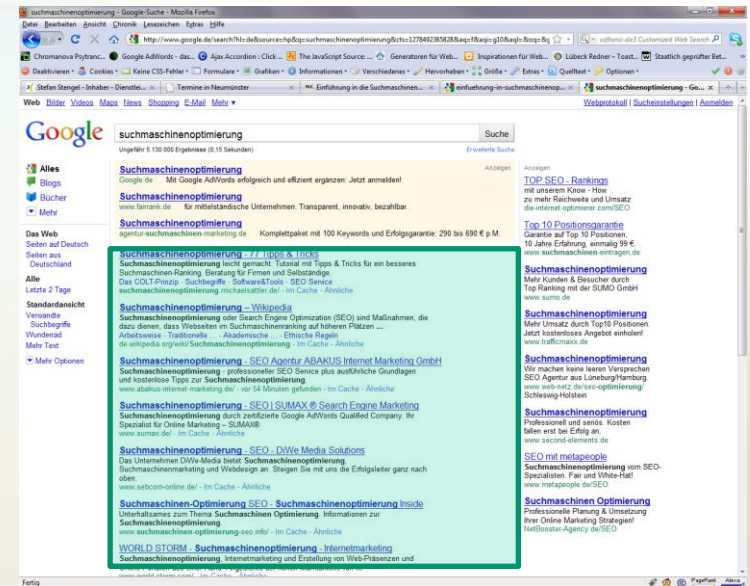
suchmaschinenoptimierung - Google-Suche - Mozilla Firefox
Datei Bearbeiten Ansicht Chronik Lesezeichen Extras Hilfe
http://www.google.de/search?hl=de&source=hp&q=suchmaschinenoptimierung&cts=1278492365828&aq=f&aqi=g10&aql=&oq=&g
softonic-de3 Customized Web Search
Chromanova Psytranc... Google AdWords - das... Ajax Accordion : Click ... The JavaScript Source: ... Generatoren für Web... Inspirationen für Web... Lübeck Redner - Toast... Staatlich geprüfter Bet...
Deaktivieren Cookies Keine CSS-Fehler Formulare Grafiken Informationen Verschiedenes Hervorheben Größe Extras Quelltext Optionen
Stefan Stengel - Inhaber - Dienstle... Termine in Neumünster Einführung-in-die Suchmaschinen... einfuehrung-in-suchmaschinenop... suchmaschinenoptimierung - Go...
Web Bilder Videos Maps News Shopping E-Mail Mehr ▾
Webprotokoll | Sucheinstellungen | Anmelden
Google
suchmaschinenoptimierung
Suche
Ungefähr 5.130.000 Ergebnisse (0,15 Sekunden)
Erweiterte Suche
Alles
Blogs
Bücher
Mehr
Das Web
Seiten auf Deutsch
Seiten aus Deutschland
Alle
Letzte 2 Tage
Standardansicht
Verwandte Suchbegriffe
Wunderrad
Mehr Text
Mehr Optionen
Anzeigen
Suchmaschinenoptimierung
Google.de Mit Google AdWords erfolgreich und effizient ergänzen: Jetzt anmelden!
Suchmaschinenoptimierung
www.fanrank.de für mittelständische Unternehmen. Transparent, innovativ, bezahlbar.
Suchmaschinenoptimierung
agentur-suchmaschinen-marketing.de Komplettpaket mit 100 Keywords und Erfolgsgarantie: 290 bis 690 € p.M.
Suchmaschinenoptimierung - 77 Tipps & Tricks
Suchmaschinenoptimierung leicht gemacht: Tutorial mit Tipps & Tricks für ein besseres Suchmaschinen-Ranking. Beratung für Firmen und Selbständige.
Das COLT-Prinzip - Suchbegriffe - Software&Tools - SEO Service
suchmaschinenoptimierung.michaelsattler.de/ - Im Cache - Ähnliche
Suchmaschinenoptimierung – Wikipedia
Suchmaschinenoptimierung oder Search Engine Optimization (SEO) sind Maßnahmen, die dazu dienen, dass Webseiten im Suchmaschinenranking auf höheren Plätzen ...
Arbeitsweise - Traditionelle ... - Akademische ... - Ethische Regeln
de.wikipedia.org/wiki/Suchmaschinenoptimierung - Im Cache - Ähnliche
Suchmaschinenoptimierung - SEO Agentur ABAKUS Internet Marketing GmbH
Suchmaschinenoptimierung - professioneller SEO Service plus ausführliche Grundlagen und kostenlose Tipps zur Suchmaschinenoptimierung.
www.abakus-internet-marketing.de/ - vor 54 Minuten gefunden - Im Cache - Ähnliche
Suchmaschinenoptimierung - SEO | SUMAX® Search Engine Marketing
Suchmaschinenoptimierung durch zertifizierte Google AdWords Qualified Company. Ihr Spezialist für Online Marketing – SUMAX®
www.sumax.de/ - Im Cache - Ähnliche
Suchmaschinenoptimierung - SEO - DiWe Media Solutions
Das Unternehmen DiWe-Media bietet Suchmaschinenoptimierung, Suchmaschinenmarketing und Webdesign an. Steigen Sie mit uns die Erfolgsleiter ganz nach oben.
www.sebcom-online.de/ - Im Cache - Ähnliche
Suchmaschinen-Optimierung SEO - Suchmaschinenoptimierung Inside
Unterhaltsames zum Thema Suchmaschinen Optimierung. Informationen zur Suchmaschinenoptimierung.
www.suchmaschinen-optimierung-seo.info/ - Im Cache - Ähnliche
WORLD STORM - Suchmaschinenoptimierung - Internetmarketing
Suchmaschinenoptimierung, Internetmarketing und Erstellung von Web-Präsenzen und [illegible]
www.world-storm.com/ - Im Cache - Ähnliche
Anzeigen
TOP SEO - Rankings
mit unserem Know - How zu mehr Reichweite und Umsatz
die-internet-optimierer.com/SEO
Top 10 Positionsgarantie
Garantie auf Top 10 Positionen, 10 Jahre Erfahrung, einmalig 99 €
www.suchmaschinen-eintragen.de
Suchmaschinenoptimierung
Mehr Kunden & Besucher durch Top Ranking mit der SUMO GmbH
www.sumo.de
Suchmaschinenoptimierung
Mehr Umsatz durch Top10 Positionen. Jetzt kostenloses Angebot einholen!
www.trafficmaxx.de
Suchmaschinenoptimierung
Wir machen keine leeren Versprechen SEO Agentur aus Lüneburg/Hamburg.
www.web-netz.de/seo-optimierung/
Schleswig-Holstein
Suchmaschinenoptimierung
Professionell und seriös. Kosten fallen erst bei Erfolg an.
www.second-elements.de
SEO mit metapeople
Suchmaschinenoptimierung vom SEO-Spezialisten. Fair und White-Hat!
www.metapeople.de/SEO
Suchmaschinen Optimierung
Professionelle Planung & Umsetzung Ihrer Online Marketing Strategien!
NetBooster-Agency.de/SEO
Fertig
PageRank Alexa